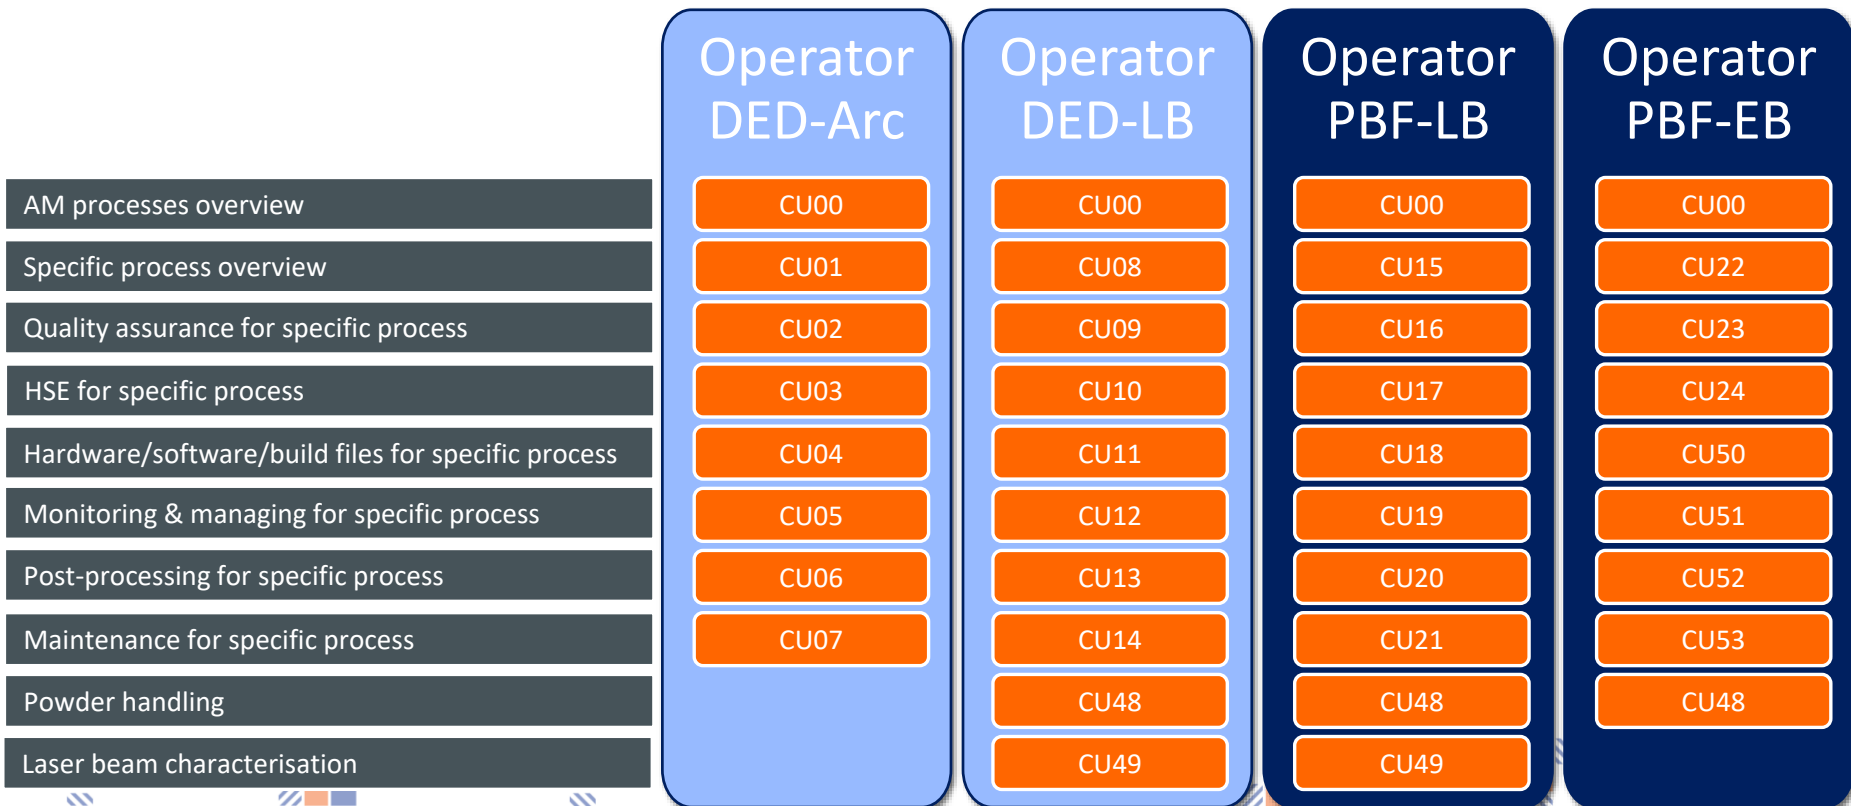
|  | Operator DED-Arc | Operator DED-LB | Operator PBF-LB | Operator PBF-EB |
|---|---|---|---|---|
| AM processes overview | CU00 | CU00 | CU00 | CU00 |
| Specific process overview | CU01 | CU08 | CU15 | CU22 |
| Quality assurance for specific process | CU02 | CU09 | CU16 | CU23 |
| HSE for specific process | CU03 | CU10 | CU17 | CU24 |
| Hardware/software/build files for specific process | CU04 | CU11 | CU18 | CU50 |
| Monitoring & managing for specific process | CU05 | CU12 | CU19 | CU51 |
| Post-processing for specific process | CU06 | CU13 | CU20 | CU52 |
| Maintenance for specific process | CU07 | CU14 | CU21 | CU53 |
| Powder handling |  | CU48 | CU48 | CU48 |
| Laser beam characterisation |  | CU49 | CU49 |  |